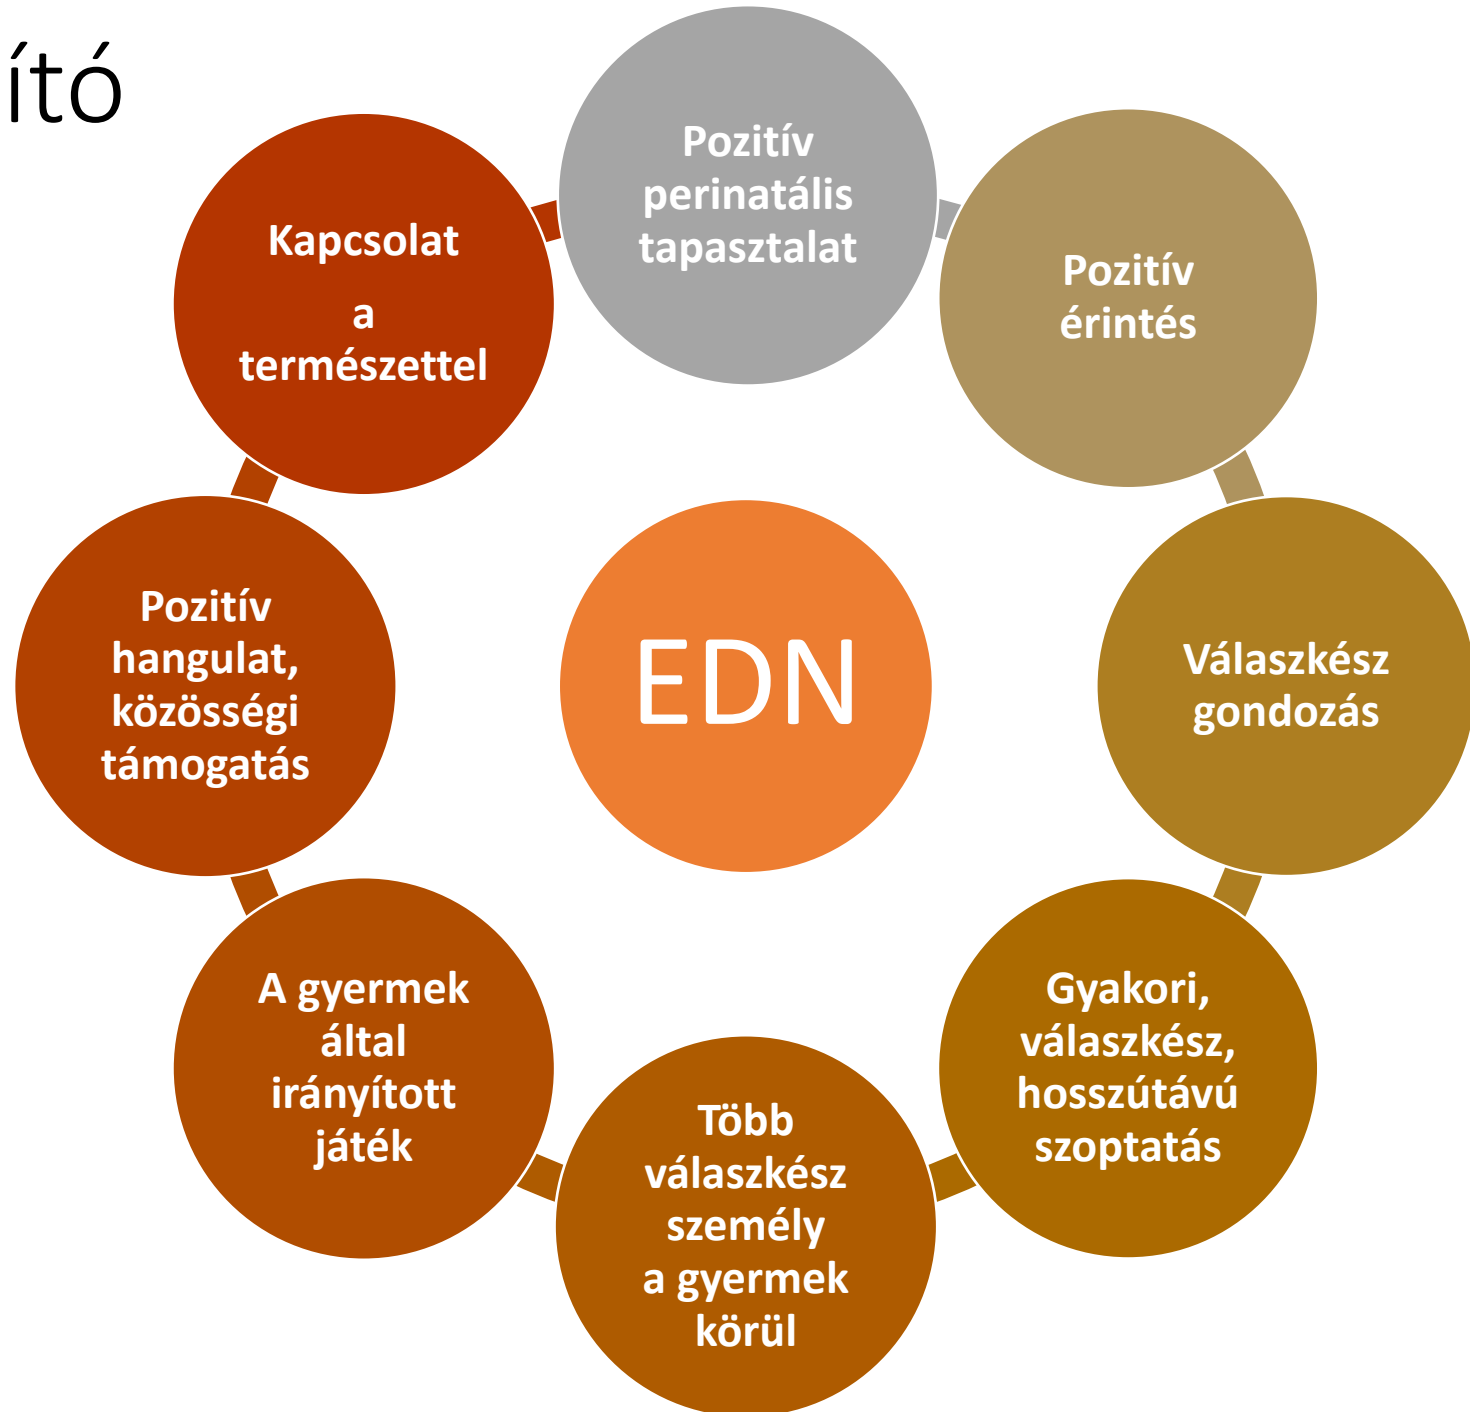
ító

Pozitív perinatális tapasztalat

Pozitív érintés

Válaszkész gondozás

Gyakori, válaszkész, hosszútávú szoptatás

Több válaszkész személy a gyermek körül

A gyermek által irányított játék

Pozitív hangulat, közösségi támogatás

Kapcsolat

a természettel

EDN